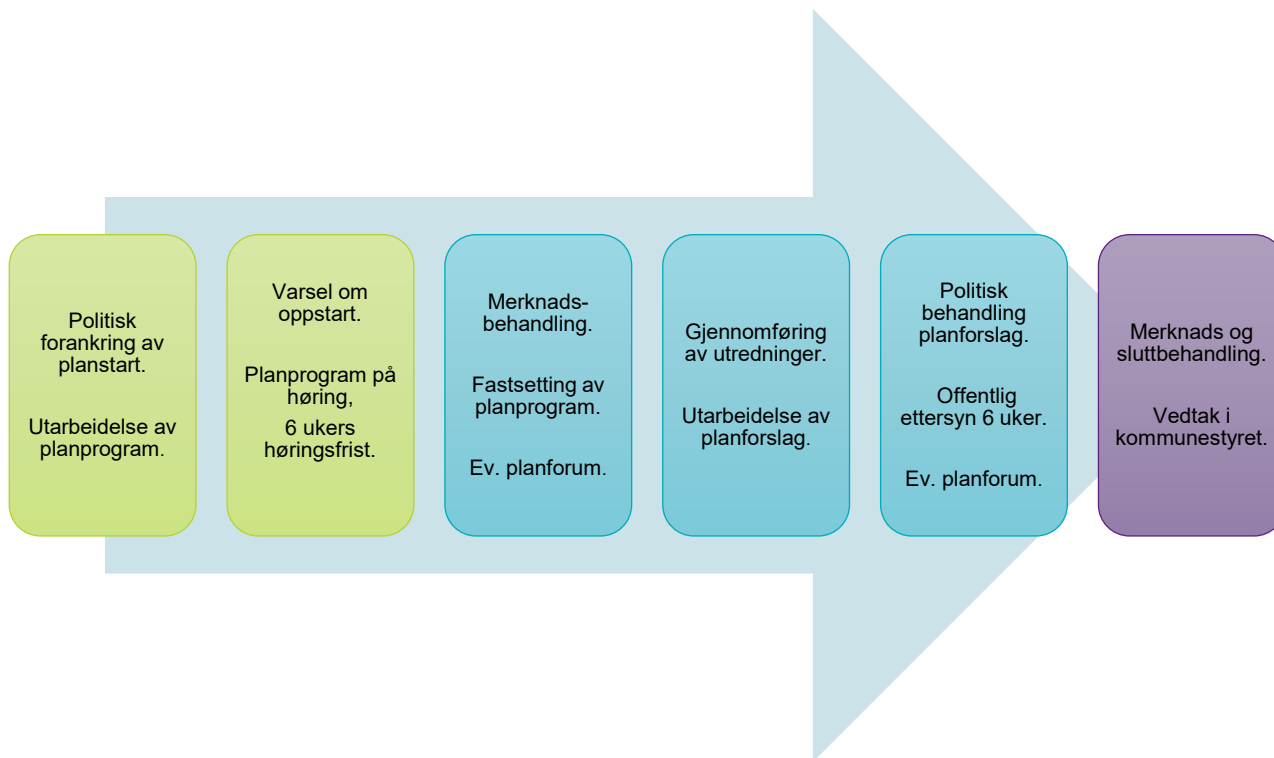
Politisk forankring av planstart.

Utarbeidelse av planprogram.

Varsel om oppstart.

Planprogram på høring, 6 ukers høringsfrist.

Merknadsbehandling.

Fastsetting av planprogram.

Ev. planforum.

Gjennomføring av utredninger.

Utarbeidelse av planforslag.

Politisk behandling planforslag.

Offentlig ettersyn 6 uker.

Ev. planforum.

Merknads og sluttbehandling.

Vedtak i kommunestyret.